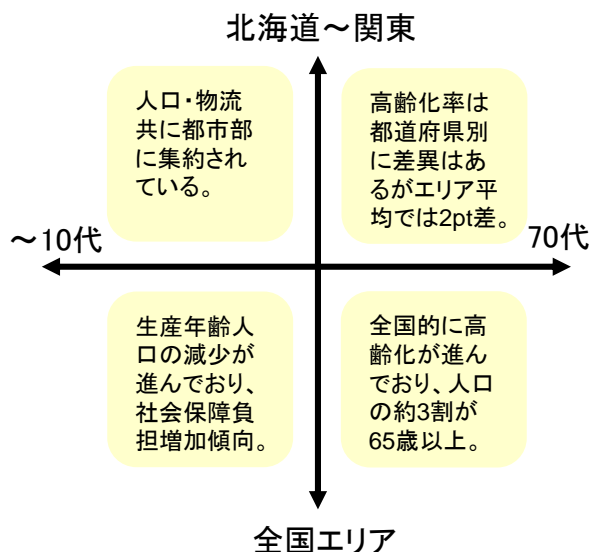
北海道〜関東

人口・物流共に都市部に集約されている。

高齢化率は都道府県別に差異はあるがエリア平均では2pt差。

〜10代

70代

生産年齢人口の減少が進んでおり、社会保障負担増加傾向。

全国的に高齢化が進んでおり、人口の約3割が65歳以上。

全国エリア